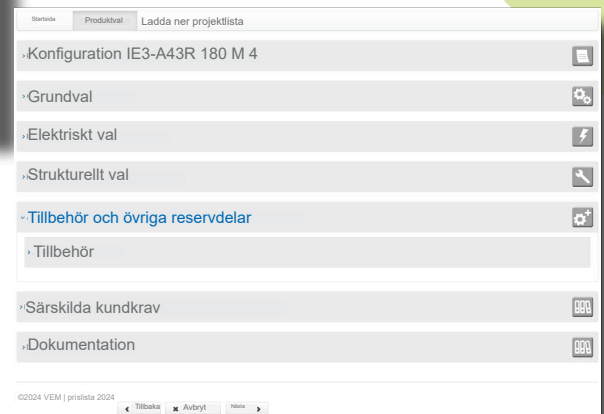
Startsida Produktval Ladda ner projektlista

›Konfiguration IE3-A43R 180 M 4

›Grundval

›Elektriskt val

›Strukturellt val

›Tillbehör och övriga reservdelar

›Tillbehör

›Särskilda kundkrav

›Dokumentation

©2024 VEM | prislista 2024

Tillbaka Avbryt Nästa